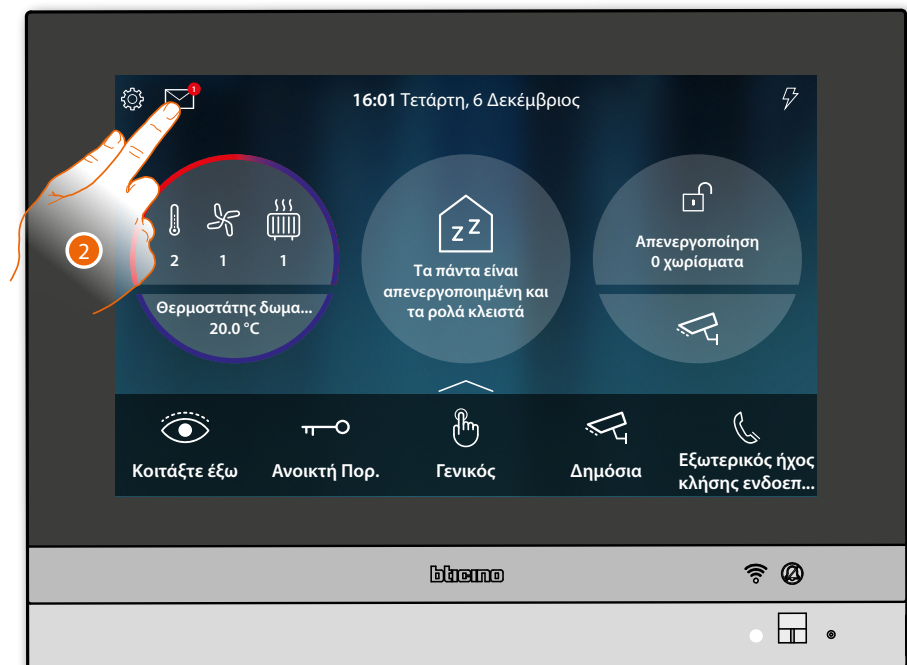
1

16:01 Τετάρτη, 6 Δεκέμβριος

2

2 1 1

Θερμοστάτης δωμα...
20.0 °C

Τα πάντα είναι απενεργοποιημένη και τα ρολά κλειστά

Απενεργοποίηση
0 χωρίσματα

Κοιτάξτε έξω

Ανοικτή Πορ.

Γενικός

Δημόσια

Εξωτερικός ήχος κλήσης ενδοεπ...

bticino